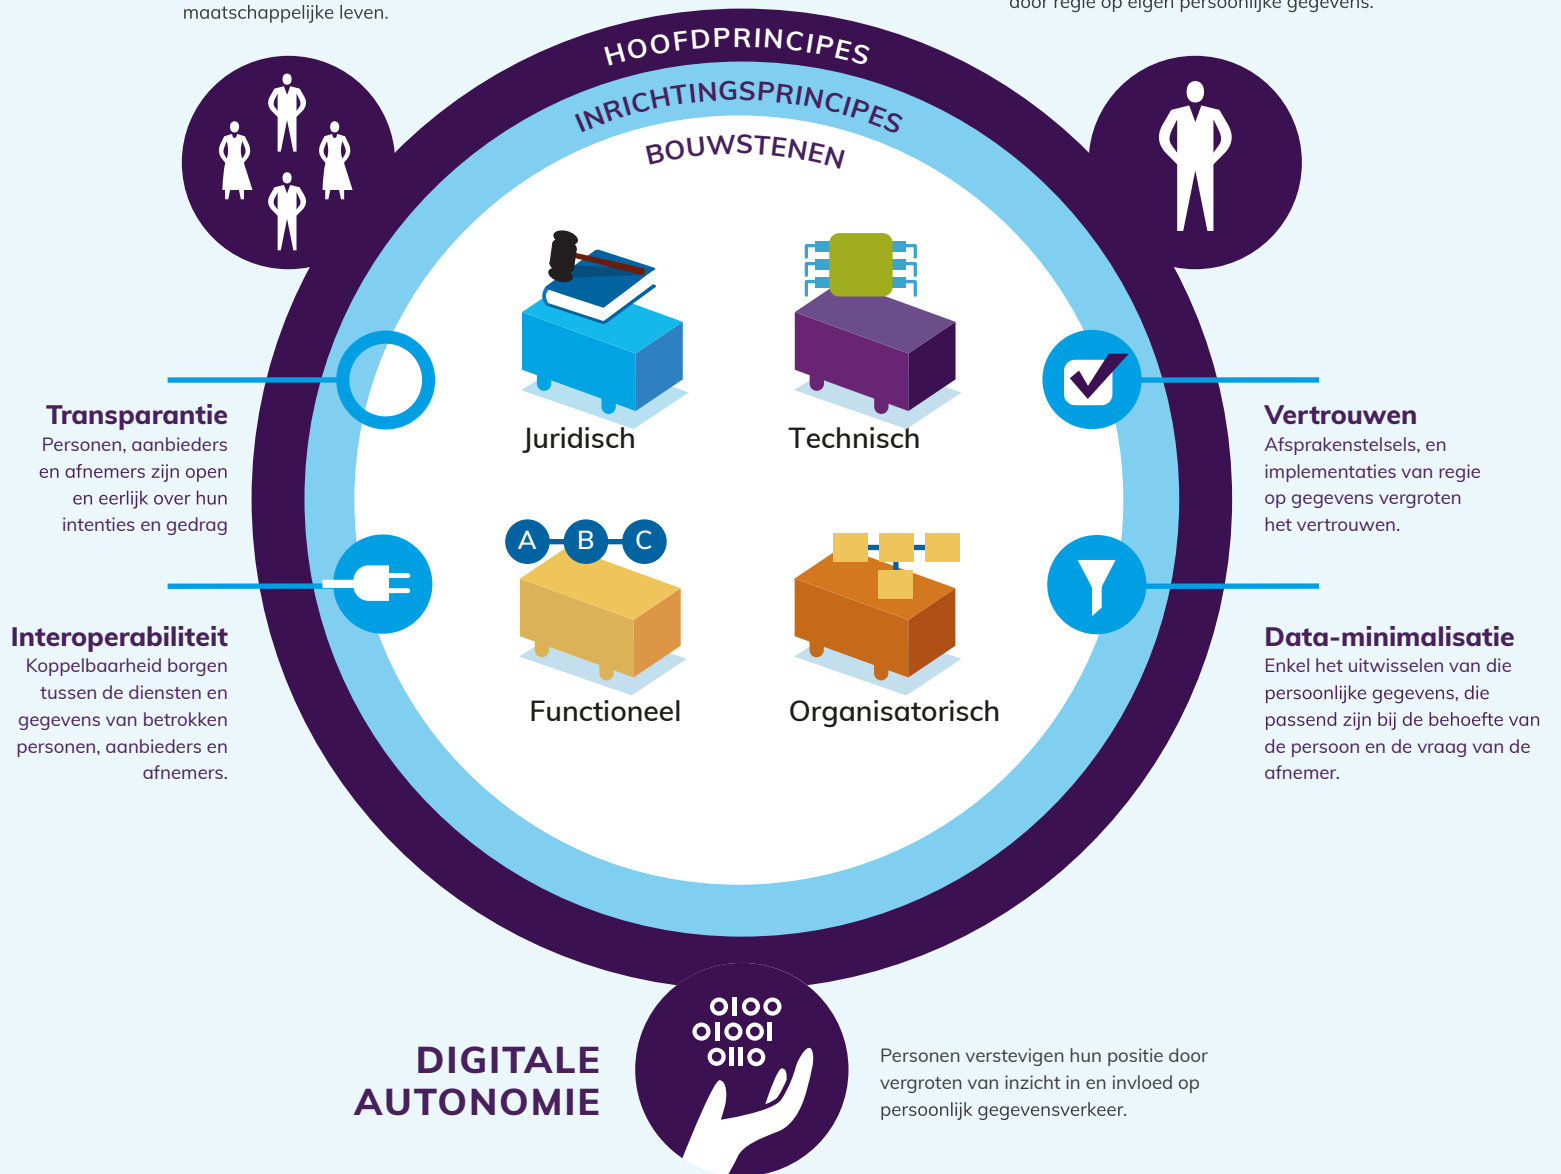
maatschappelijke leven.

door regie op eigen persoonlijke gegevens.

HOOFDPRINCIPES

INRICHTINGSPRINCIPES

BOUWSTENEN

Juridisch

Technisch

A B C

Functioneel

Organisatorisch

**Transparantie**
Personen, aanbieders en afnemers zijn open en eerlijk over hun intenties en gedrag

**Interoperabiliteit**
Koppelbaarheid borgen tussen de diensten en gegevens van betrokken personen, aanbieders en afnemers.

**Vertrouwen**
Afsprakenstelsels, en implementaties van regie op gegevens vergroten het vertrouwen.

**Data-minimalisatie**
Enkel het uitwisselen van die persoonlijke gegevens, die passend zijn bij de behoefte van de persoon en de vraag van de afnemer.

0100
01001
0110

DIGITALE AUTONOMIE

Personen verstevigen hun positie door vergroten van inzicht in en invloed op persoonlijk gegevensverkeer.